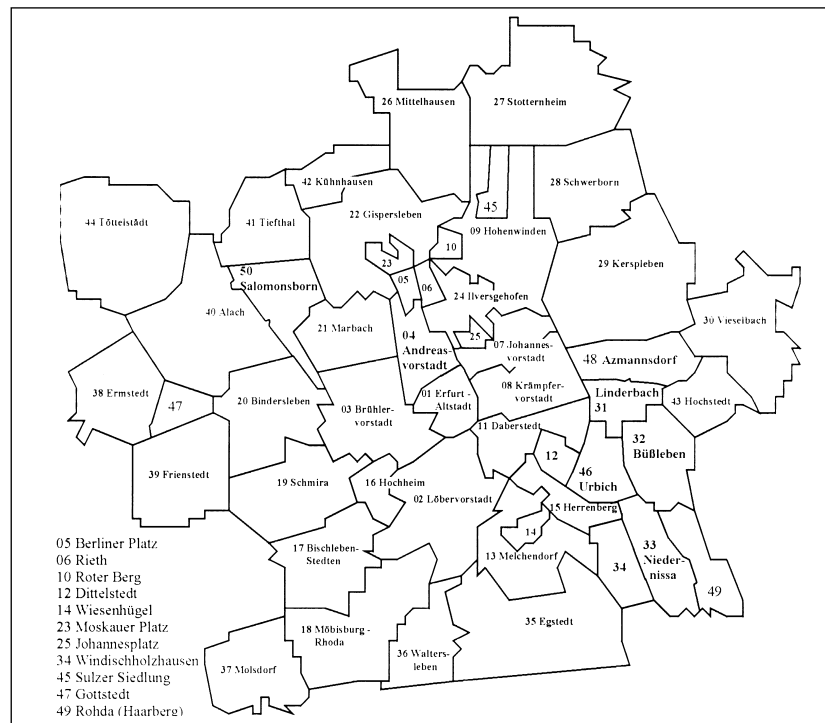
26 Mittelhausen
27 Stotternheim
42 Kühnhausen
28 Schwerborn
44 Töttelstädt
41 Tiefthal
22 Gispersleben
45
10
09 Hohenwinden
29 Kerspleben
23
50 Salomonsborn
05
06
24 Ilversgehofen
30 Vieselbach
40 Alach
21 Marbach
04 Andreasvorstadt
25
07 Johannesvorstadt
48 Azmannsdorf
38 Ermstedt
47
20 Bindersleben
03 Brühlervorstadt
01 Erfurt-Altstadt
08 Krämpfervorstadt
Linderbach 31
43 Hochstedt
11 Daberstedt
32 Büßleben
39 Frienstedt
12
46 Urbich
19 Schmira
16 Hochheim
02 Löbervorstadt
15 Herrenberg
14
33 Niedernissa
17 Bischleben-Stedten
13 Melchendorf
34
49
18 Möbisburg-Rhoda
35 Egstedt
36 Waltersleben
37 Molsdorf

05 Berliner Platz
06 Rieth
10 Roter Berg
12 Dittelstedt
14 Wiesenhügel
23 Moskauer Platz
25 Johannesplatz
34 Windischholzhausen
45 Sulzer Siedlung
47 Gottstedt
49 Rohda (Haarberg)